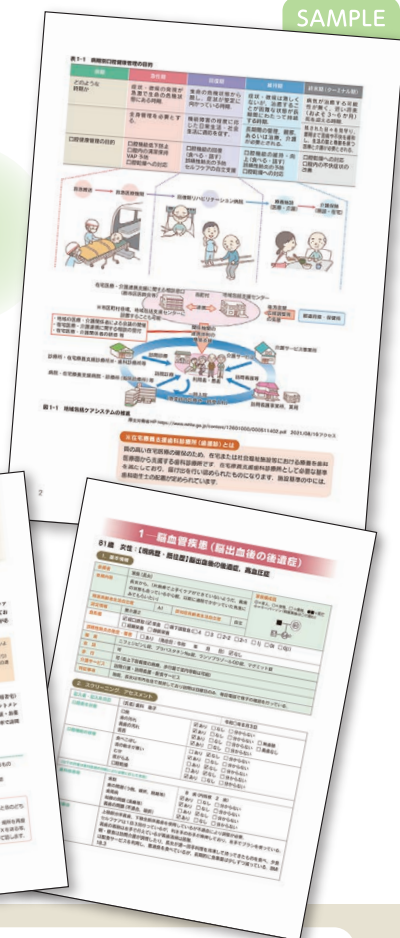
SAMPLE

表1-1 病期別口腔健康管理の目的

| 病期 | 急性期 | 回復期 | 維持期 | 終末期(ターミナル期) |
|---|---|---|---|---|
| どのような時期か | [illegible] | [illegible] | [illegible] | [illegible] |
| 口腔健康管理の目的 | 口腔機能低下防止 口腔内の清潔保持 VAP予防 口腔機能への対応 | 口腔機能の回復 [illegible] | 口腔機能の維持・向上 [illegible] | 口腔の清潔保持 口腔内の苦痛除去 |

図1-1 地域包括ケアシステムの概要

※在宅医療支援歯科診療所(歯援診)とは

2

1 脳血管疾患

B1 脳 炎症:[咽頭期・嚥下障害]脳出血後の後遺症、高血圧症

1. 基本情報

2. スクリーニング、アセスメント